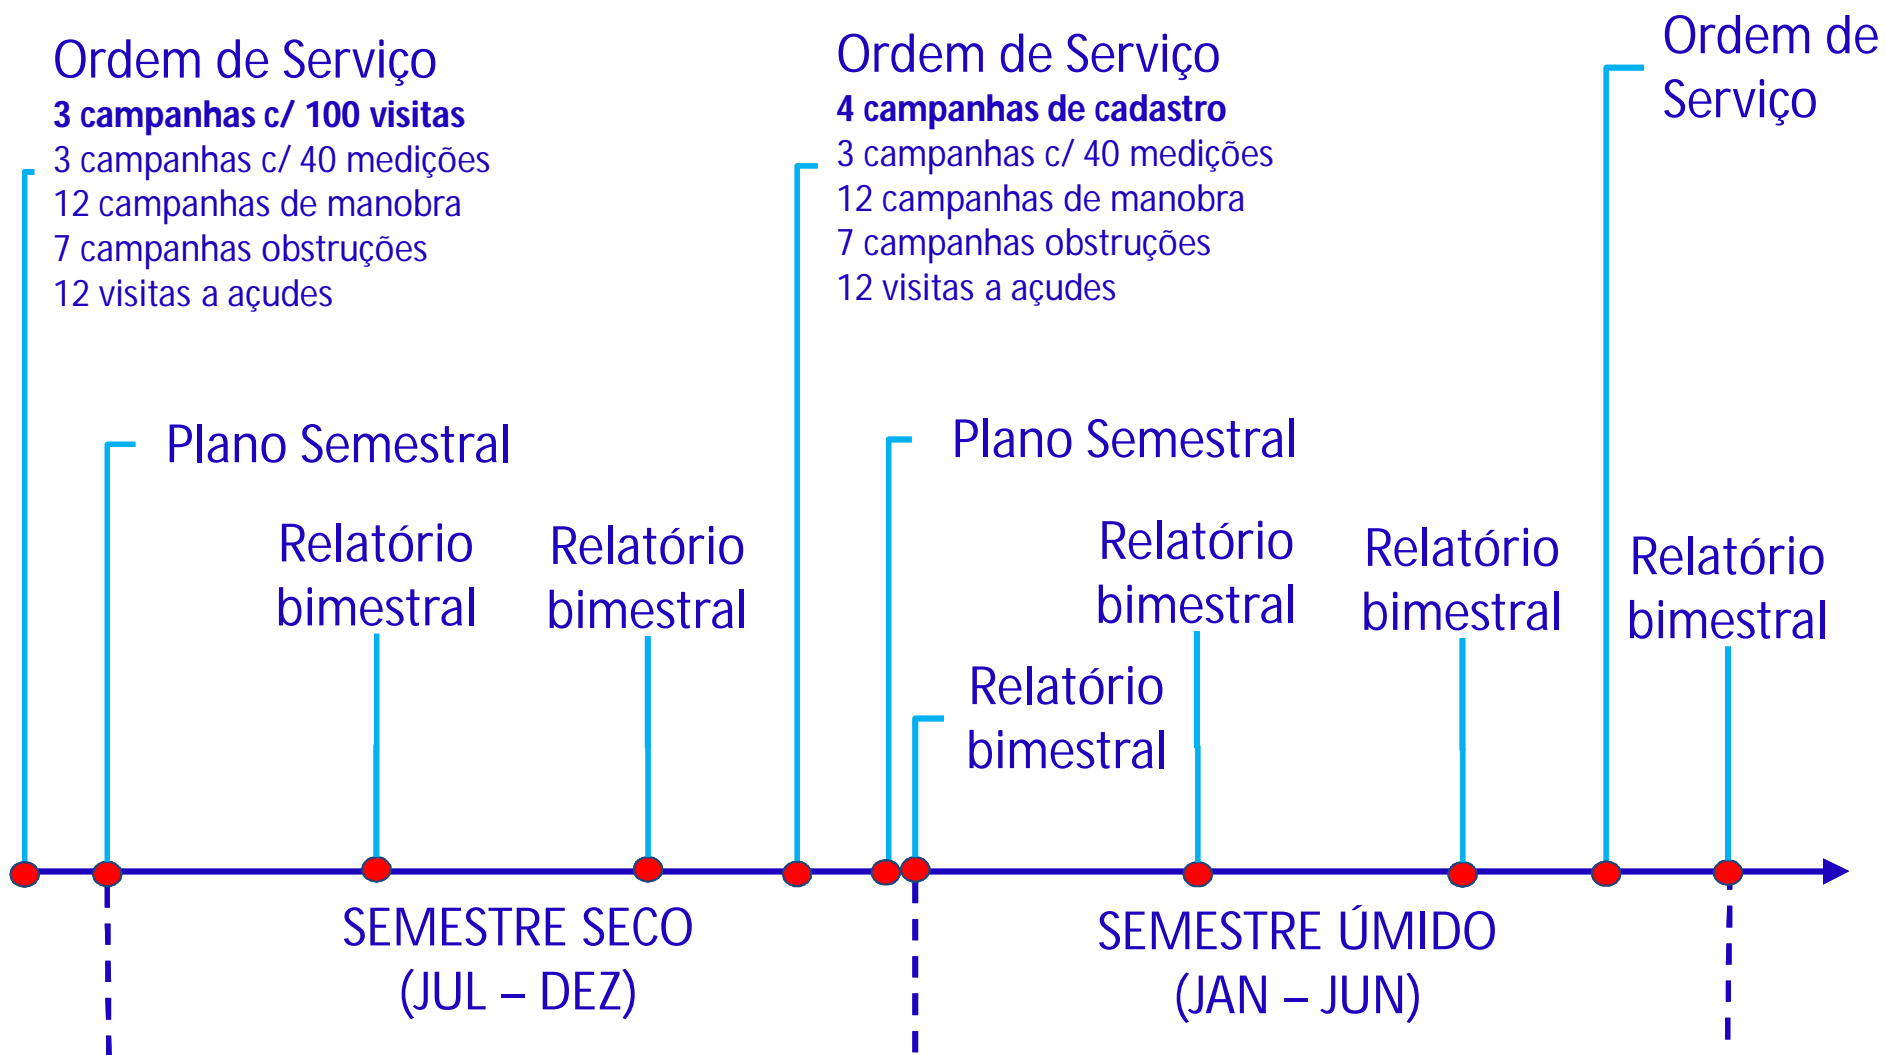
Ordem de Serviço
**3 campanhas c/ 100 visitas**
3 campanhas c/ 40 medições
12 campanhas de manobra
7 campanhas obstruções
12 visitas a açudes

Ordem de Serviço
**4 campanhas de cadastro**
3 campanhas c/ 40 medições
12 campanhas de manobra
7 campanhas obstruções
12 visitas a açudes

Ordem de Serviço

Plano Semestral

Relatório bimestral

Relatório bimestral

Plano Semestral

Relatório bimestral

Relatório bimestral

Relatório bimestral

Relatório bimestral

SEMESTRE SECO
(JUL – DEZ)

SEMESTRE ÚMIDO
(JAN – JUN)